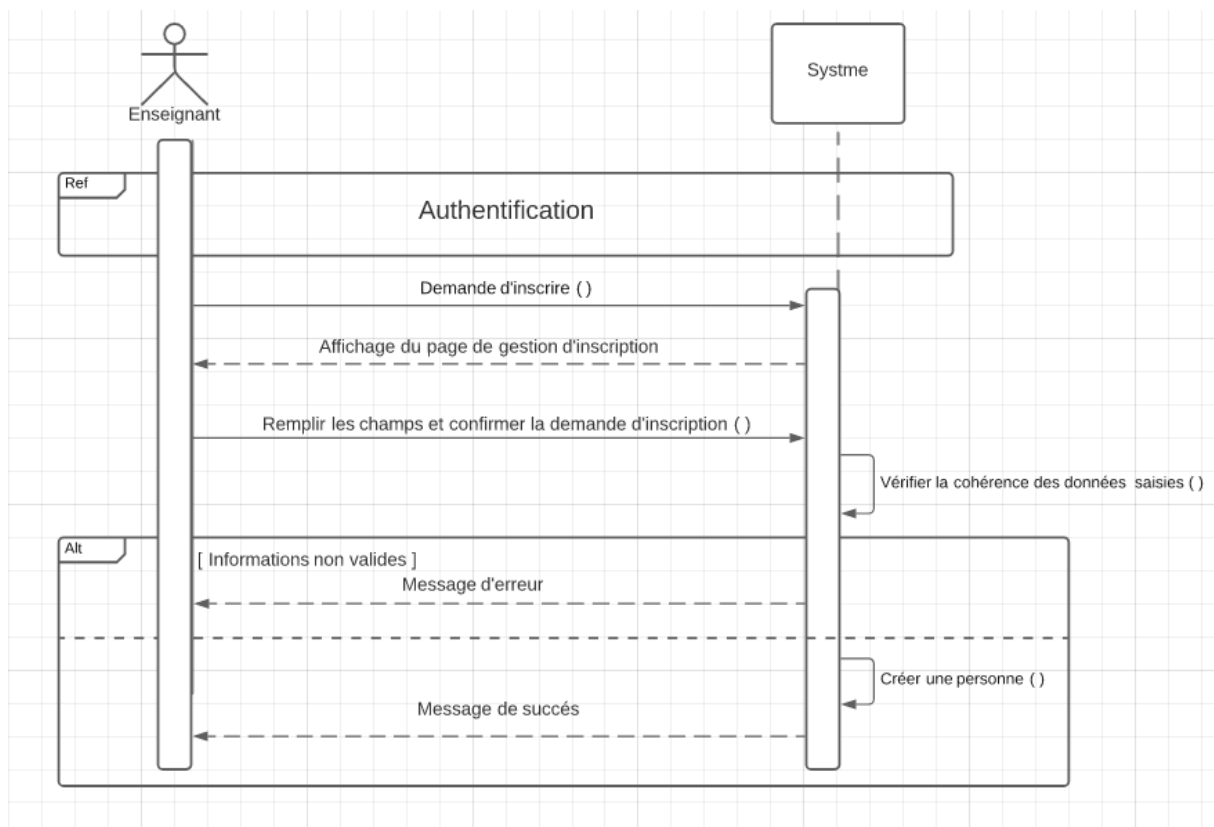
Enseignant

Systme

Ref

Authentification

Demande d'inscrire ( )

Affichage du page de gestion d'inscription

Remplir les champs et confirmer la demande d'inscription ( )

Vérifier la cohérence des données saisies ( )

Alt

[ Informations non valides ]

Message d'erreur

Créer une personne ( )

Message de succés